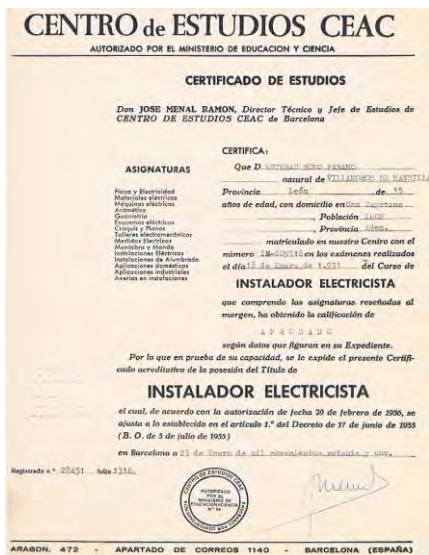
CENTRO de ESTUDIOS CEAC
AUTORIZADO POR EL MINISTERIO DE EDUCACION Y CIENCIA

CERTIFICADO DE ESTUDIOS

Don JOSE MENAL RAMON, Director Técnico y Jefe de Estudios de CENTRO DE ESTUDIOS CEAC de Barcelona

CERTIFICA:

ASIGNATURAS

Física y Electricidad
Materiales eléctricos
Máquinas eléctricas
Aritmética
Geometría
Esquemas eléctricos
Croquis y Planos
Talleres electromecánicos
Medidas Eléctricas
Maniobra y Mando
Instalaciones Eléctricas
Instalaciones de Alumbrado
Aplicaciones domésticas
Aplicaciones industriales
Averías en instalaciones

Que D. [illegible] natural de VILLANUEVA DE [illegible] Provincia León de 35 años de edad, con domicilio en San Cayetano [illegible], Población LEON, Provincia León, matriculado en nuestro Centro con el número IM-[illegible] en los exámenes realizados el día 18 de Enero de 1.971 del Curso de

INSTALADOR ELECTRICISTA

que comprende las asignaturas reseñadas al margen, ha obtenido la calificación de

APROBADO

según datos que figuran en su Expediente.

Por lo que en prueba de su capacidad, se le expide el presente Certificado acreditativo de la posesión del Título de

INSTALADOR ELECTRICISTA

el cual, de acuerdo con la autorización de fecha 20 de febrero de 1956, se ajusta a lo establecido en el artículo 1.º del Decreto de 17 de junio de 1955 (B. O. de 5 de julio de 1955)

en Barcelona a 21 de Enero de mil novecientos setenta y uno.

Registrado n.º 28451 folio 1316

CENTRO DE ESTUDIOS CEAC AUTORIZADO POR EL MINISTERIO DE EDUCACION Y CIENCIA N.º 34

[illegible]

ARAGON, 472 - APARTADO DE CORREOS 1140 - BARCELONA (ESPAÑA)